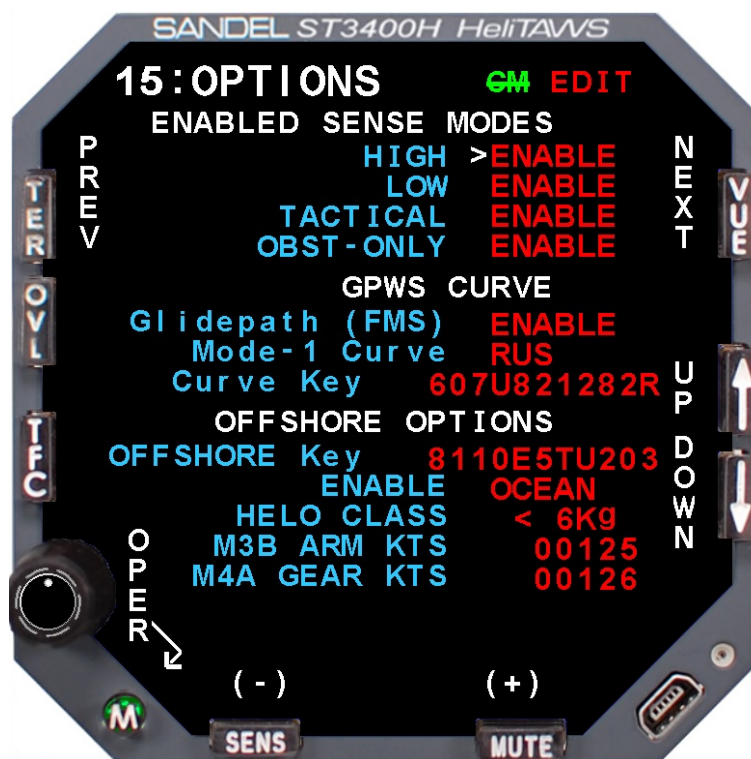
SANDEL ST3400H HeliTAWS

15:OPTIONS GM EDIT

ENABLED SENSE MODES

PREV

HIGH >ENABLE
LOW ENABLE
TACTICAL ENABLE
OBST-ONLY ENABLE

NEXT

TER
VUE
OVL
TFC

GPWS CURVE

Glidepath (FMS) ENABLE
Mode-1 Curve RUS
Curve Key 607U821282R

UP

OFFSHORE OPTIONS

OFFSHORE Key 8110E5TU203
ENABLE OCEAN
HELO CLASS < 6Kg
M3B ARM KTS 00125
M4A GEAR KTS 00126

DOWN

OPER

(-) (+)

M

SENS MUTE